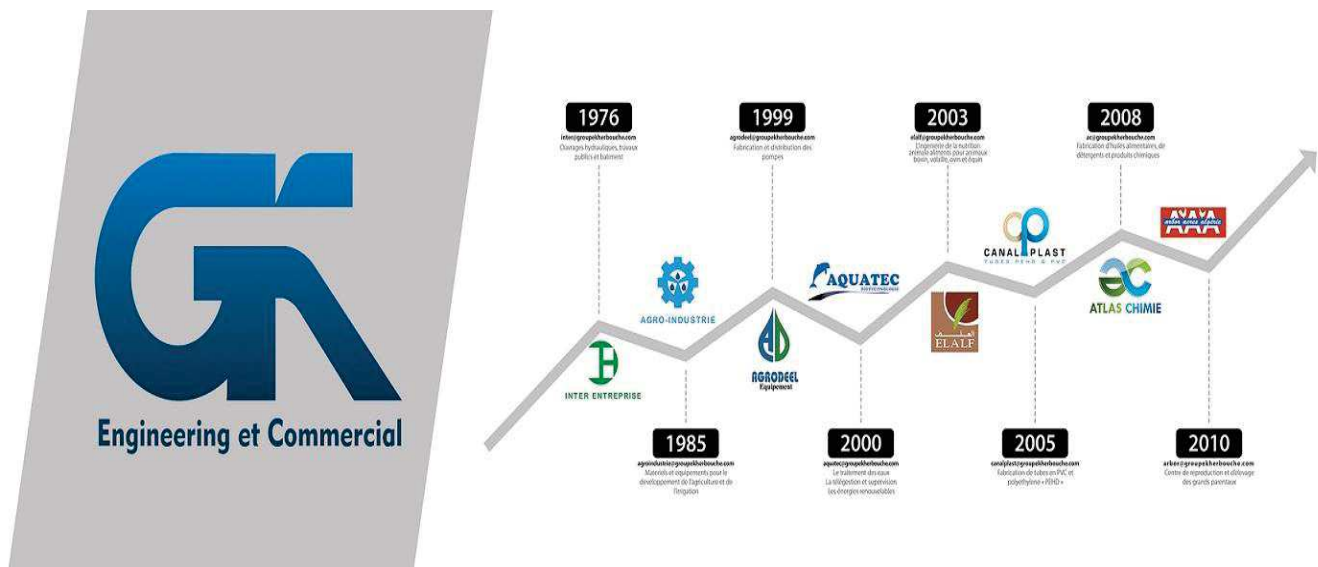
Engineering et Commercial

1976
inter@groupekherbouche.com
Ouvrages hydrauliques, travaux publics et batiment

INTER ENTREPRISE

AGRO-INDUSTRIE

1985
agroindustrie@groupekherbouche.com
Materiels et equipements pour le développement de l'agriculture et de l'irrigation

1999
agrodeel@groupekherbouche.com
Fabrication et distribution des pompes

AGRODEEL
Equipement

AQUATEC

2000
aquatec@groupekherbouche.com
Le traitement des eaux
La télégestion et supervision
Les énergies renouvelables

2003
elalf@groupekherbouche.com
L'ingénierie de la nutrition animale aliments pour animaux bovin, volaille, ovin et équin

ELALF

CANAL PLAST
TUBES PEHD & PVC

2005
canalplast@groupekherbouche.com
Fabrication de tubes en PVC et polyethylene « PEHD »

2008
ac@groupekherbouche.com
Fabrication d'huiles alimentaires, de détergents et produits chimiques

ATLAS CHIMIE

2010
arber@groupekherbouche.com
Centre de reproduction et d'élevage des grands parentaux